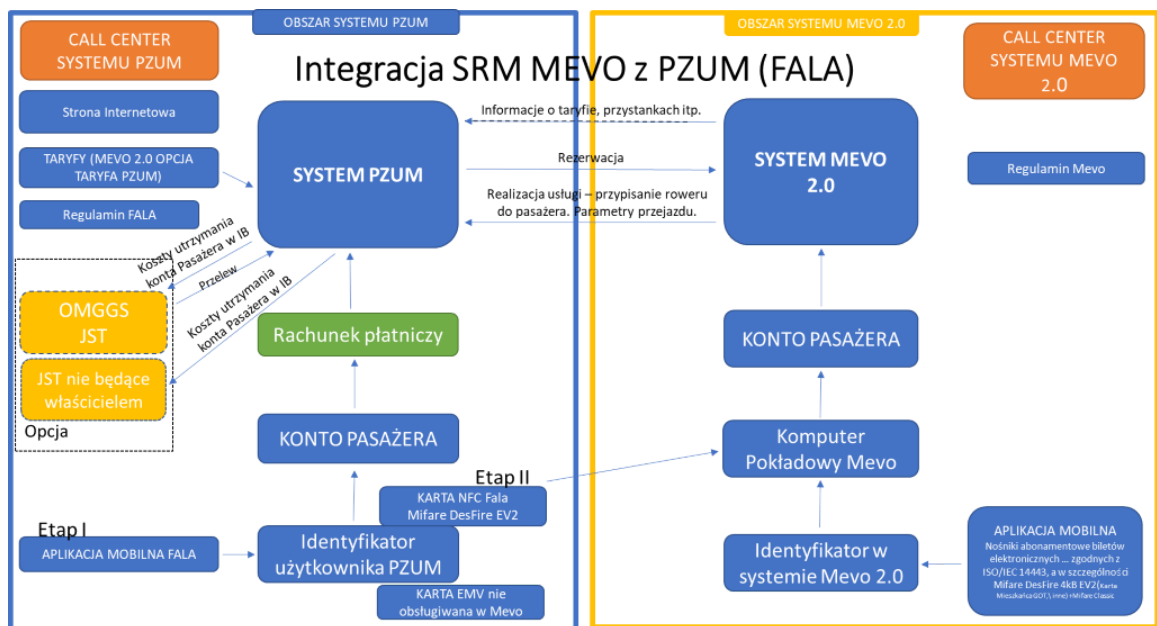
OBSZAR SYSTEMU PZUM

OBSZAR SYSTEMU MEVO 2.0

Integracja SRM MEVO z PZUM (FALA)

CALL CENTER SYSTEMU PZUM

CALL CENTER SYSTEMU MEVO 2.0

Strona Internetowa

TARYFY (MEVO 2.0 OPCJA TARYFA PZUM)

Regulamin FALA

SYSTEM PZUM

Informacje o taryfie, przystankach itp.

Rezerwacja

Realizacja usługi – przypisanie roweru do pasażera. Parametry przejazdu.

SYSTEM MEVO 2.0

Regulamin Mevo

Koszty utrzymania konta Pasażera w IB

Przelew

Koszty utrzymania konta Pasażera w IB

OMGGS JST

JST nie będące właścicielem

Opcja

Rachunek płatniczy

KONTO PASAŻERA

KONTO PASAŻERA

Komputer Pokładowy Mevo

Etap II

KARTA NFC Fala Mifare DesFire EV2

Etap I

APLIKACJA MOBILNA FALA

Identyfikator użytkownika PZUM

KARTA EMV nie obsługiwana w Mevo

Identyfikator w systemie Mevo 2.0

APLIKACJA MOBILNA

Nośniki abonamentowe biletów elektronicznych ... zgodnych z ISO/IEC 14443, a w szczególności Mifare DesFire 4kB EV2(Karta Mieszkańca GOT, inne) i Mifare Classic